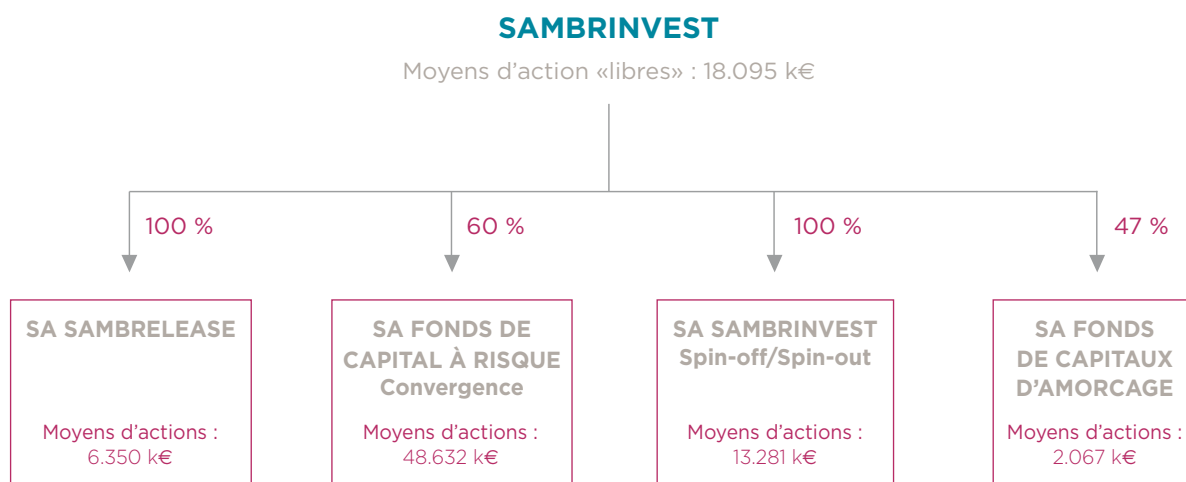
SAMBRINVEST

Moyens d’action «libres» : 18.095 k€

100 %

60 %

100 %

47 %

SA SAMBRELEASE

Moyens d’actions : 6.350 k€

SA FONDS DE CAPITAL À RISQUE Convergence

Moyens d’actions : 48.632 k€

SA SAMBRINVEST Spin-off/Spin-out

Moyens d’actions : 13.281 k€

SA FONDS DE CAPITAUX D’AMORCAGE

Moyens d’actions : 2.067 k€